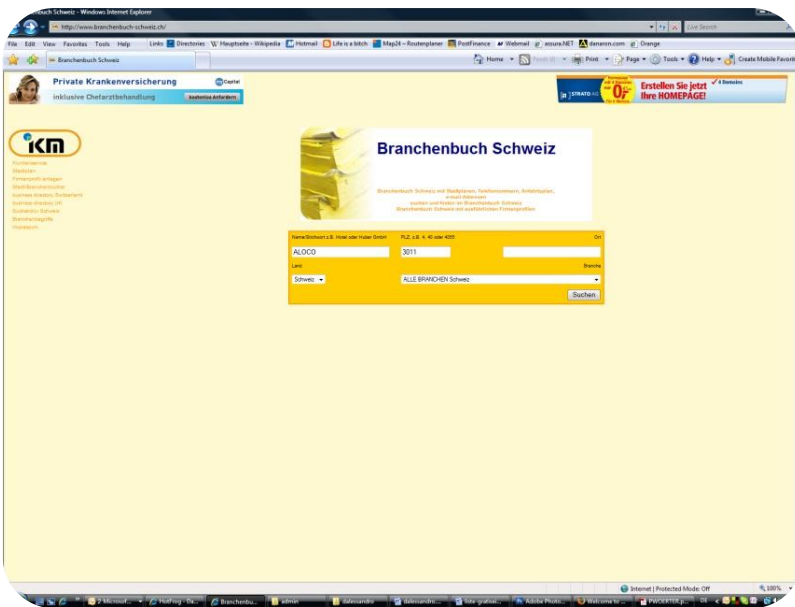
uch Schweiz - Windows Internet Explorer

http://www.branchenbuch-schweiz.ch/

Live Search

File Edit View Favorites Tools Help Links Directories Hauptseite - Wikipedia Hotmail Life is a bitch Map24 – Routenplaner PostFinance Webmail azure.NET danaron.com Orange

Branchenbuch Schweiz

Home Feeds Print Page Tools Help Create Mobile Favorit

Private Krankenversicherung

inklusive Chefarztbehandlung

kostenlos Anfordern

STRATO AG

Erstellen Sie jetzt Ihre HOMEPAGE!

km

Kontaktformular
Statistiken
Firmenprofil anlegen
Werb Branchenbuch
business directory Switzerland
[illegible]
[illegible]
Branchenbegriffe
Impressum

Branchenbuch Schweiz

Branchenbuch Schweiz mit Stadtplänen, Telefonnummern, Anfahrtsplan, e-mail Adressen
suchen und finden im Branchenbuch Schweiz
Branchenbuch Schweiz mit ausführlichen Firmenprofilen

Name/Stichwort z.B. Hotel oder Huber GmbH PLZ z.B. 4, 40 oder 4000 Ort

ALOCO 3011

Land Branche

Schweiz ALLE BRANCHEN Schweiz

Suchen

Internet | Protected Mode: Off 100%

2 Microsoft... HotFrog - Da... Branchenbu... admin datesandro datesandro... liste gratuit... Adobe Photo... Welcome to ... PWOERTER...